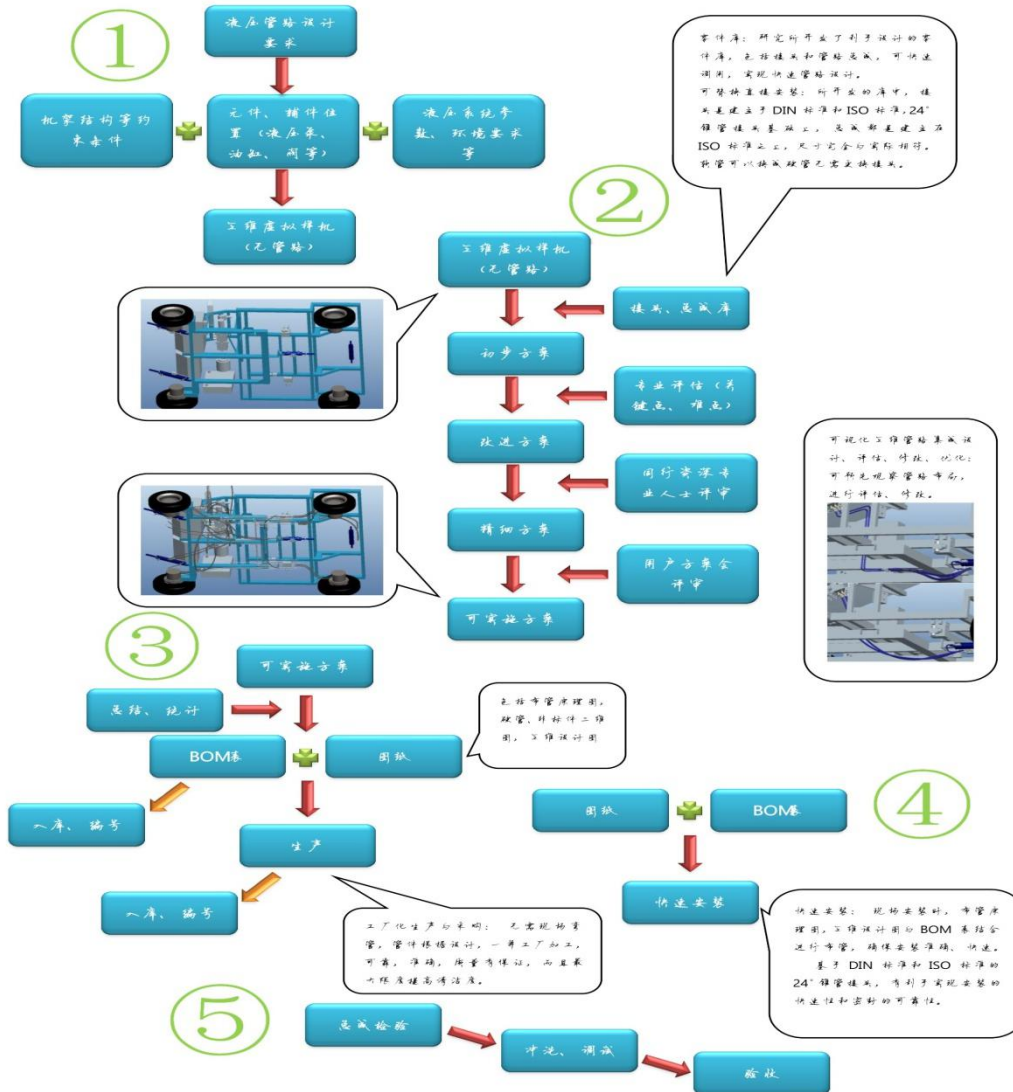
①

液压管路设计要求

机器结构等约束条件

元件、辅件位置（液压泵、油缸、阀等）

液压系统参数、环境要求等

三维虚拟样机（无管路）

零件库：研究所开发了利于设计的零件库，包括接头和管路总成，可快速调用，实现快速管路设计。
可替换直接安装：所开发的库中，接头是建立于DIN标准和ISO标准，24°锥管接头为基础上，总成都是建立在ISO标准之上，尺寸完全与实际相符。我们可以换成橡胶管无需更换接头。

②

三维虚拟样机（无管路）

接头、总成库

初步方案

专业评估（关键点、难点）

改进方案

同行资深专业人士评审

精细方案

用户方案会评审

可实施方案

可视化三维管路集成设计、评估、修改、优化；可预先观察管路布局，进行评估、修改。

③

可实施方案

总结、统计

BOM表

图纸

包括布管原理图，软管、非标件二维图，三维设计图

入库、编号

生产

入库、编号

工厂化生产与采购：无需现场剪管，管件根据设计，一并工厂加工，可靠，准确，质量有保证，而且最大限度提高清洁度。

图纸

BOM表

④

快速安装

快速安装：现场安装时，布管原理图，三维设计图与BOM表结合进行布管，确保安装准确、快速。
基于DIN标准和ISO标准的24°锥管接头，有利于实现安装的快速性和密封的可靠性。

⑤

总成检验

冲洗、调试

验收